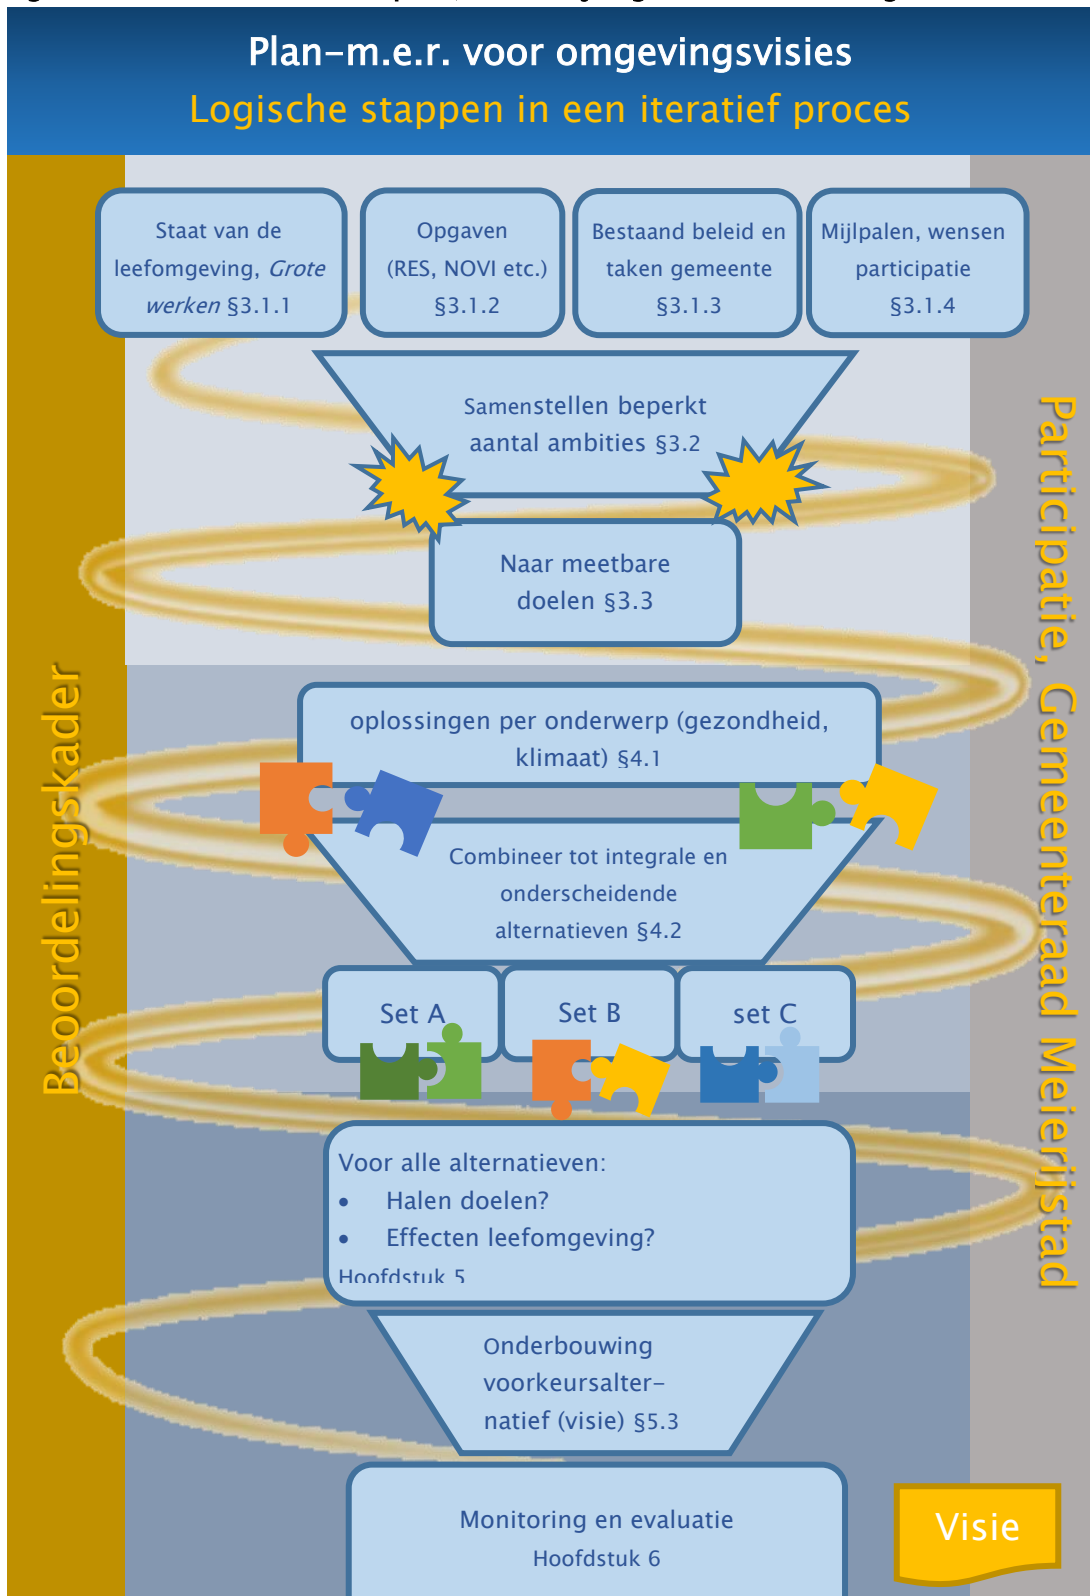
Plan-m.e.r. voor omgevingsvisies
Logische stappen in een iteratief proces

Beoordelingskader

Staat van de leefomgeving, *Grote werken* §3.1.1

Opgaven (RES, NOVI etc.) §3.1.2

Bestaand beleid en taken gemeente §3.1.3

Mijlpalen, wensen participatie §3.1.4

Samenstellen beperkt aantal ambities §3.2

Naar meetbare doelen §3.3

oplossingen per onderwerp (gezondheid, klimaat) §4.1

Combineer tot integrale en onderscheidende alternatieven §4.2

Set A

Set B

set C

Voor alle alternatieven:
• Halen doelen?
• Effecten leefomgeving?
Hoofdstuk 5

Onderbouwing voorkeursalternatief (visie) §5.3

Monitoring en evaluatie
Hoofdstuk 6

Visie

Participatie, Gemeenteraad Meierijstad